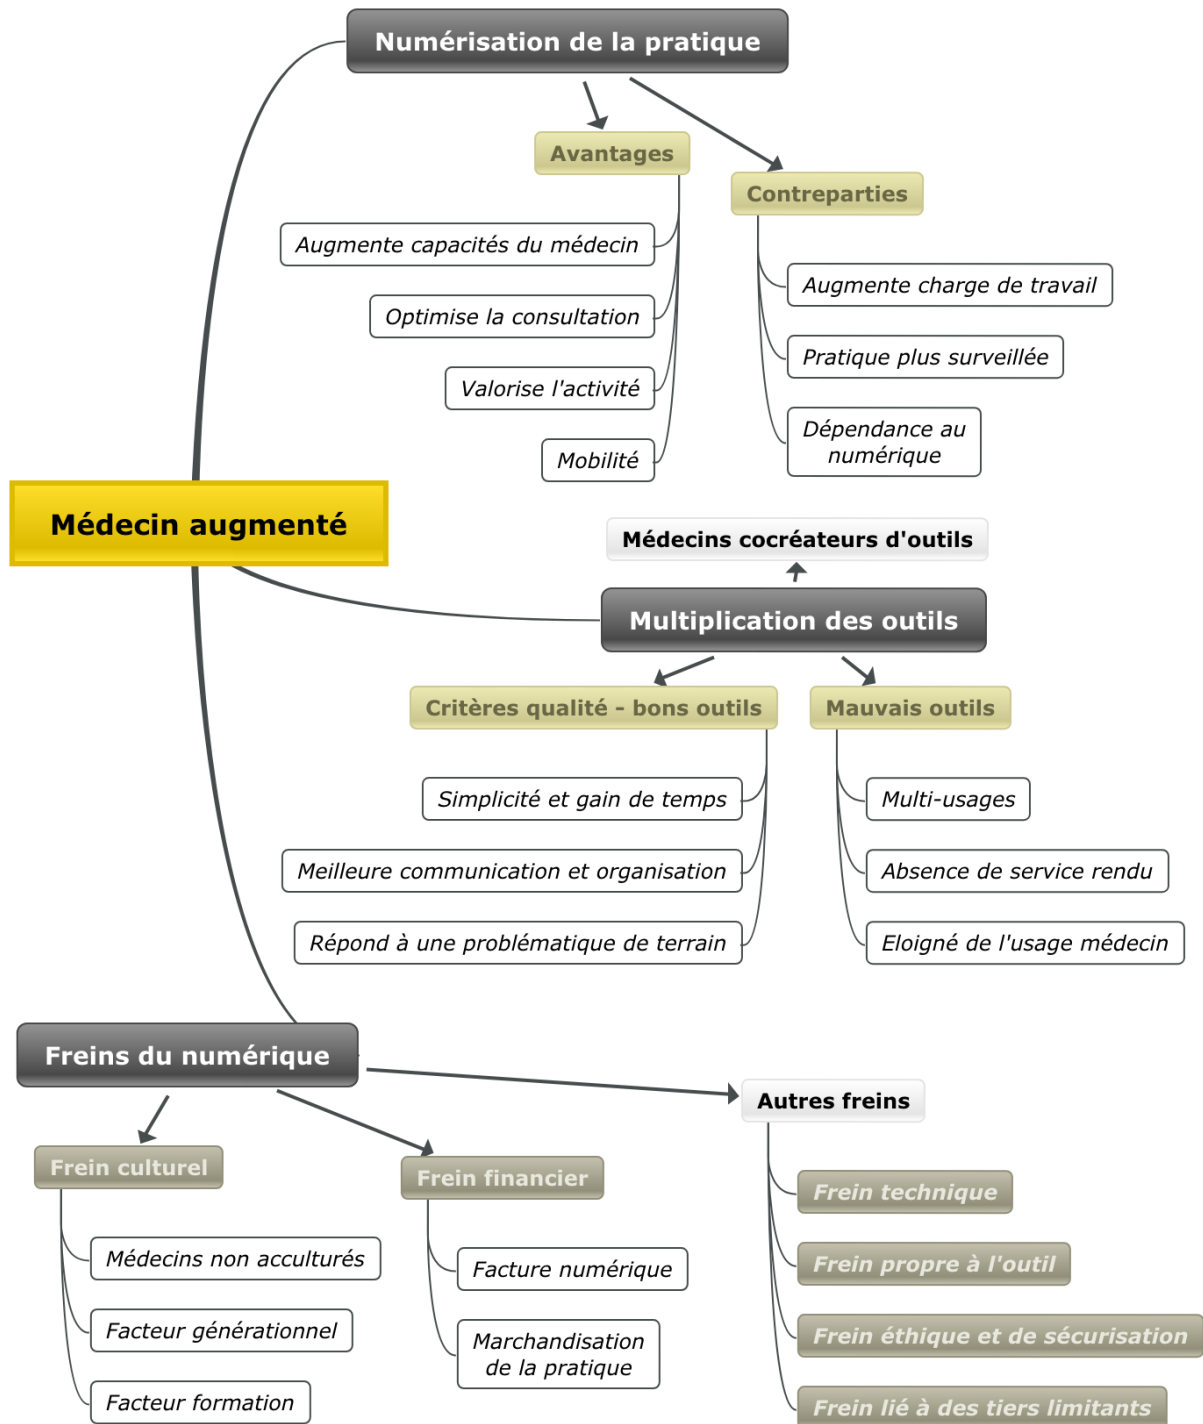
Numérisation de la pratique

Avantages

Augmente capacités du médecin

Optimise la consultation

Valorise l'activité

Mobilité

Contreparties

Augmente charge de travail

Pratique plus surveillée

Dépendance au numérique

Médecin augmenté

Médecins cocréateurs d'outils

Multiplication des outils

Critères qualité - bons outils

Simplicité et gain de temps

Meilleure communication et organisation

Répond à une problématique de terrain

Mauvais outils

Multi-usages

Absence de service rendu

Eloigné de l'usage médecin

Freins du numérique

Frein culturel

Médecins non acculturés

Facteur générationnel

Facteur formation

Frein financier

Facture numérique

Marchandisation de la pratique

Autres freins

Frein technique

Frein propre à l'outil

Frein éthique et de sécurisation

Frein lié à des tiers limitants